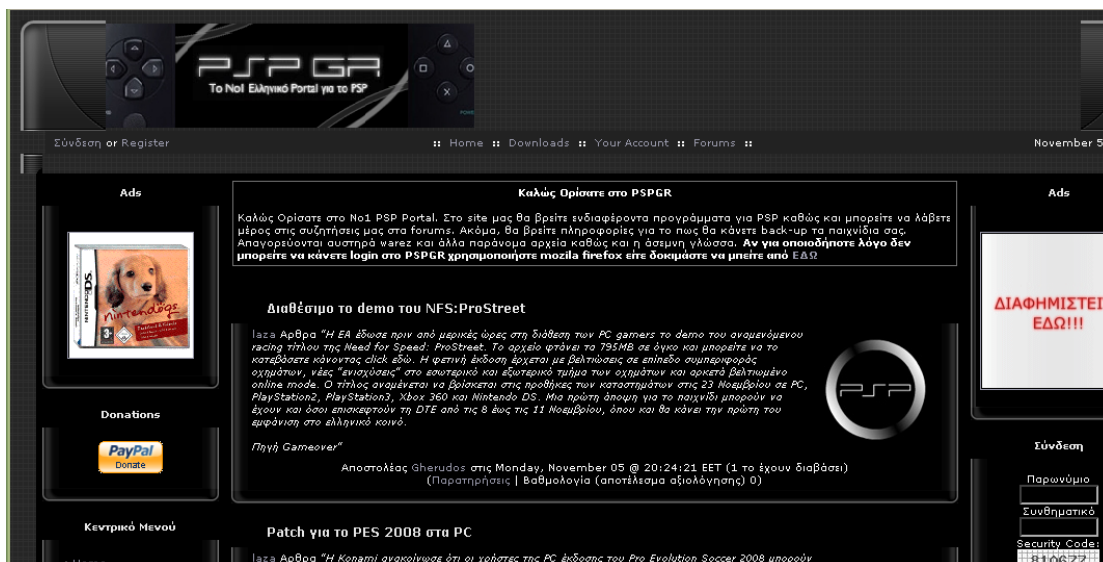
PSP GR
To No1 Ελληνικό Portal για το PSP

Σύνδεση or Register

:: Home :: Downloads :: Your Account :: Forums ::

November 5

Ads

nintendogs

Donations

PayPal Donate

Κεντρικό Μενού

Καλώς Ορίσατε στο PSPGR

Καλώς Ορίσατε στο No1 PSP Portal. Στο site μας θα βρείτε ενδιαφέροντα προγράμματα για PSP καθώς και μπορείτε να λάβετε μέρος στις συζητήσεις μας στα forums. Ακόμα, θα βρείτε πληροφορίες για το πως θα κάνετε back-up τα παιχνίδια σας. Απαγορεύονται αυστηρά warez και άλλα παράνομα αρχεία καθώς και η άσεμνη γλώσσα. Αν για οποιοδήποτε λόγο δεν μπορείτε να κάνετε login στο PSPGR χρησιμοποιήστε mozila firefox είτε δοκιμάστε να μπείτε από ΕΔΩ

Διαθέσιμο το demo του NFS:ProStreet

laza Αρθρα "Η EA έδωσε πριν από μερικές ώρες στη διάθεση των PC gamers το demo του αναμενόμενου racing τίτλου της Need for Speed: ProStreet. Το αρχείο φτάνει τα 795MB σε όγκο και μπορείτε να το κατεβάσετε κάνοντας click εδώ. Η φετινή έκδοση έρχεται με βελτιώσεις σε επίπεδο συμπεριφοράς οχημάτων, νέες "ενισχύσεις" στο εσωτερικό και εξωτερικό τμήμα των οχημάτων και αρκετά βελτιωμένο online mode. Ο τίτλος αναμένεται να βρίσκεται στις προθήκες των καταστημάτων στις 23 Νοεμβρίου σε PC, PlayStation2, PlayStation3, Xbox 360 και Nintendo DS. Μια πρώτη άποψη για το παιχνίδι μπορούν να έχουν και όσοι επισκεφτούν τη DTE από τις 8 έως τις 11 Νοεμβρίου, όπου και θα κάνει την πρώτη του εμφάνιση στο ελληνικό κοινό.

Πηγή Gameover"

Αποστολέας Gherudos στις Monday, November 05 @ 20:24:21 EET (1 το έχουν διαβάσει)
(Παρατηρήσεις | Βαθμολογία (αποτέλεσμα αξιολόγησης) 0)

Patch για το PES 2008 στα PC

laza Αρθρα "Η Konami ανακοίνωσε ότι οι χρήστες της PC έκδοσης του Pro Evolution Soccer 2008 μπορούν

Ads

ΔΙΑΦΗΜΙΣΤΕΙ ΕΔΩ!!!

Σύνδεση

Παρωνύμιο

Συνθηματικό

Security Code:
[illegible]